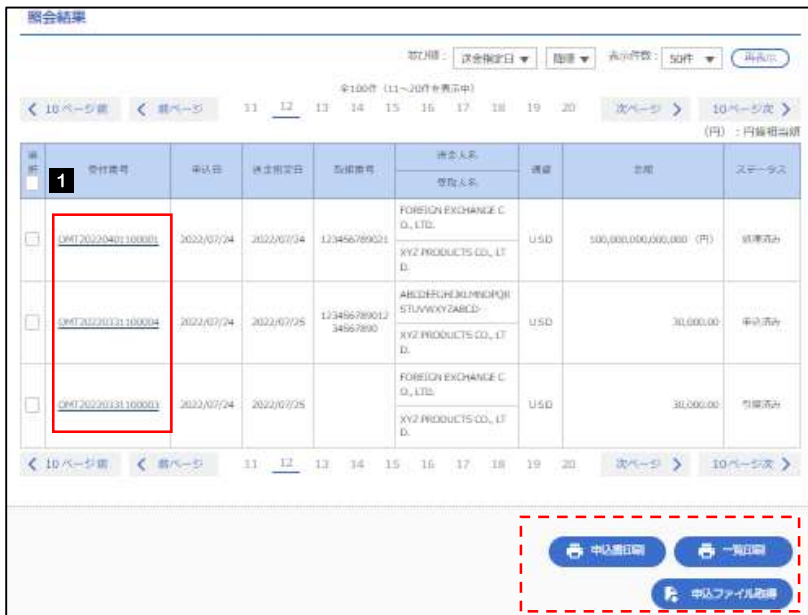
照会結果

並び順： 決済指定日 ▼ 降順 ▼ 表示件数： 50件 ▼ 再表示

全100件（11～20件を表示中）

＜ 10ページ前 ＜ 前ページ 11 12 13 14 15 16 17 18 19 20 次ページ ＞ 10ページ次 ＞

（円）：円貨相当額

| 選択 | 1 受付番号 | 申込日 | 決済指定日 | 取扱番号 | 送金人名 / 受取人名 | 通貨 | 金額 | ステータス |
|---|---|---|---|---|---|---|---|---|
| ☐ | OMT20220401100001 | 2022/07/24 | 2022/07/24 | 123456789021 | FOREIGN EXCHANGE CO., LTD. / XYZ PRODUCTS CO., LTD. | USD | 100,000,000,000,000（円） | 承認済み |
| ☐ | OMT20220331100004 | 2022/07/24 | 2022/07/25 | 12345678901234567890 | ABCDEFGHIJKLMNOPQRSTUVWXYZABCD- / XYZ PRODUCTS CO., LTD. | USD | 30,000.00 | 承認済み |
| ☐ | OMT20220331100003 | 2022/07/24 | 2022/07/25 | | FOREIGN EXCHANGE CO., LTD. / XYZ PRODUCTS CO., LTD. | USD | 30,000.00 | 引落済み |

＜ 10ページ前 ＜ 前ページ 11 12 13 14 15 16 17 18 19 20 次ページ ＞ 10ページ次 ＞

申込書印刷 一覧印刷

申込ファイル取得